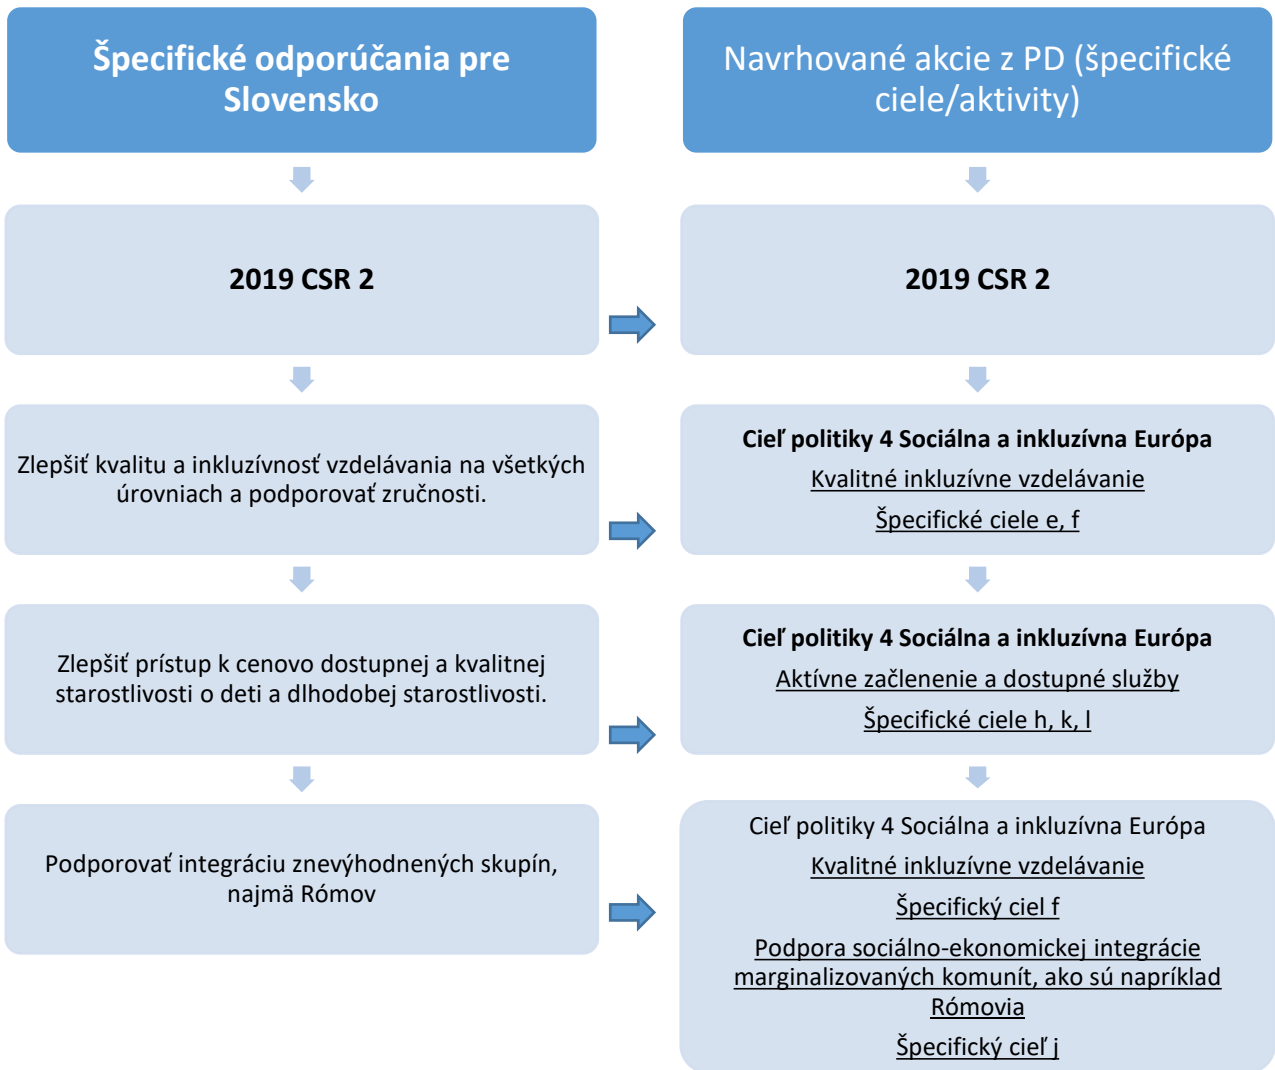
Špecifické odporúčania pre Slovensko

2019 CSR 2

Zlepšiť kvalitu a inkluzívnosť vzdelávania na všetkých úrovniach a podporovať zručnosti.

Zlepšiť prístup k cenovo dostupnej a kvalitnej starostlivosti o deti a dlhodobej starostlivosti.

Podporovať integráciu znevýhodnených skupín, najmä Rómov

Navrhované akcie z PD (špecifické ciele/aktivity)

2019 CSR 2

Cieľ politiky 4 Sociálna a inkluzívna Európa

Kvalitné inkluzívne vzdelávanie

Špecifické ciele e, f

Cieľ politiky 4 Sociálna a inkluzívna Európa

Aktívne začlenenie a dostupné služby

Špecifické ciele h, k, l

Cieľ politiky 4 Sociálna a inkluzívna Európa

Kvalitné inkluzívne vzdelávanie

Špecifický cieľ f

Podpora sociálno-ekonomickej integrácie marginalizovaných komunít, ako sú napríklad Rómovia

Špecifický cieľ j